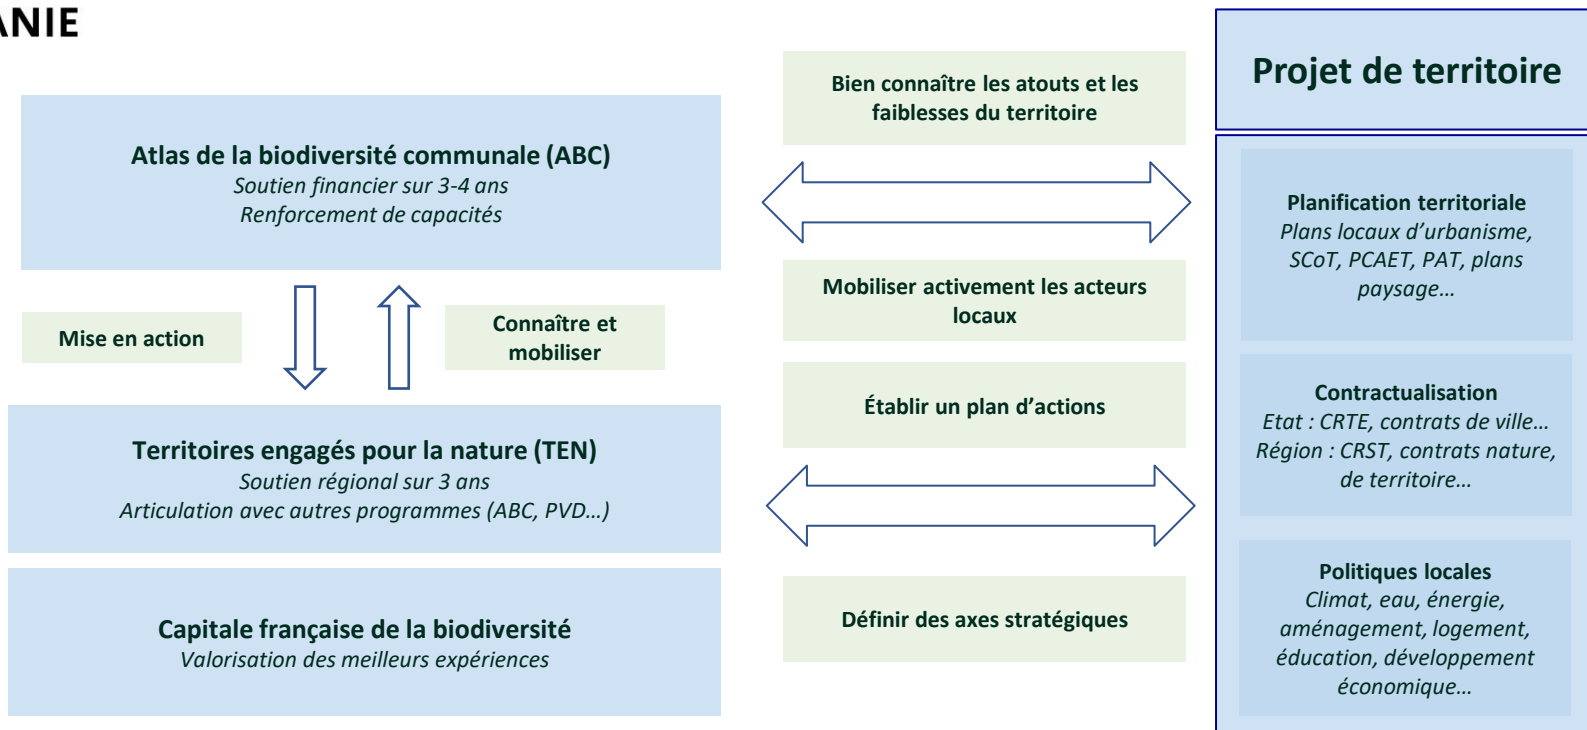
ANIE

Atlas de la biodiversité communale (ABC)
Soutien financier sur 3-4 ans
Renforcement de capacités

Mise en action

Connaître et mobiliser

Territoires engagés pour la nature (TEN)
Soutien régional sur 3 ans
Articulation avec autres programmes (ABC, PVD…)

Capitale française de la biodiversité
Valorisation des meilleurs expériences

Bien connaître les atouts et les faiblesses du territoire

Mobiliser activement les acteurs locaux

Établir un plan d’actions

Définir des axes stratégiques

Projet de territoire

Planification territoriale
Plans locaux d’urbanisme, SCoT, PCAET, PAT, plans paysage…

Contractualisation
Etat : CRTE, contrats de ville…
Région : CRST, contrats nature, de territoire…

Politiques locales
Climat, eau, énergie, aménagement, logement, éducation, développement économique…